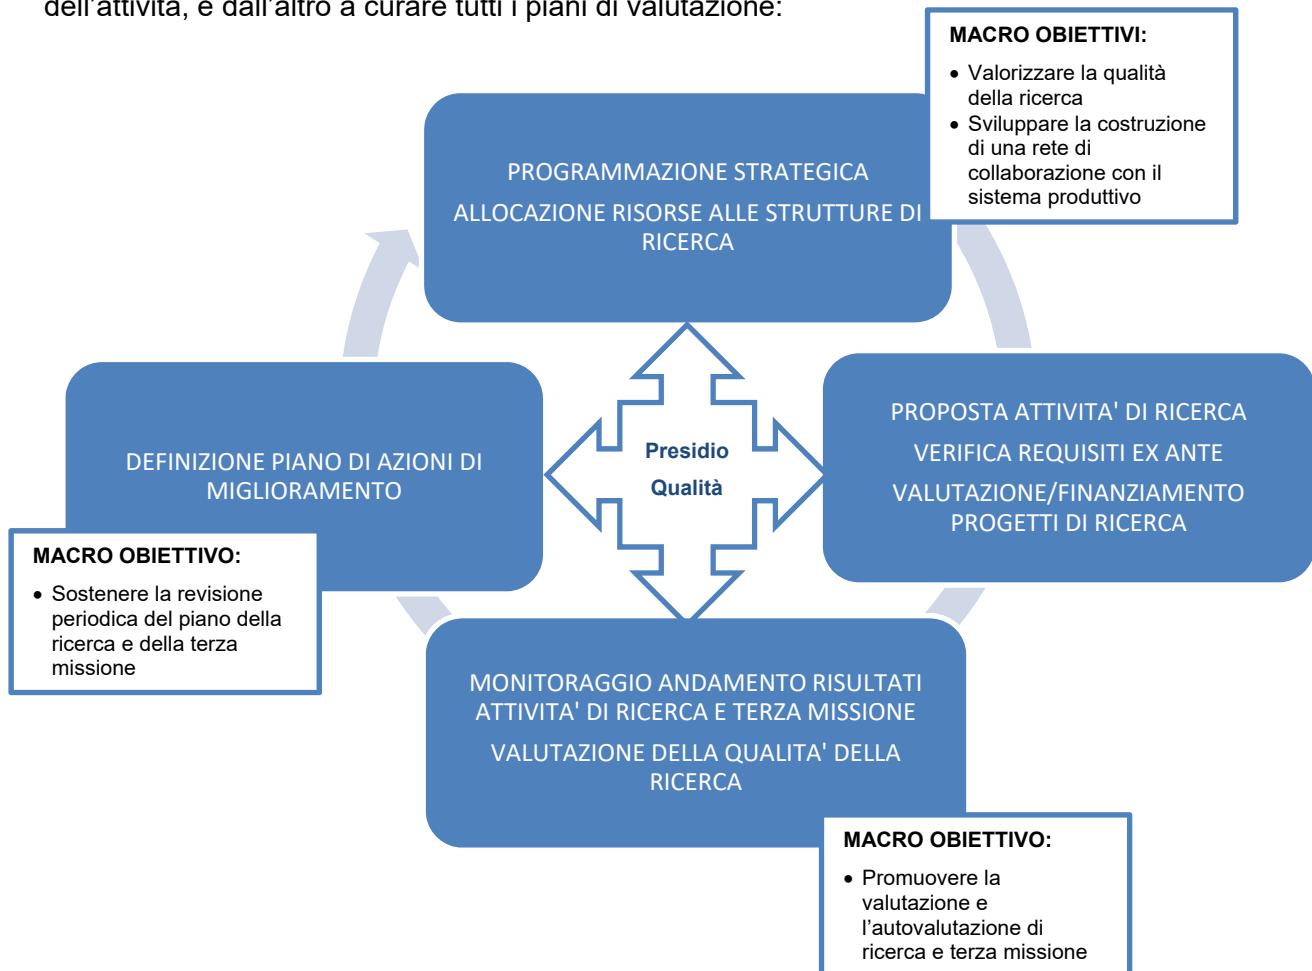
dell'attività, e dall'altro a curare tutti i piani di valutazione:

MACRO OBIETTIVI:
• Valorizzare la qualità della ricerca
• Sviluppare la costruzione di una rete di collaborazione con il sistema produttivo

PROGRAMMAZIONE STRATEGICA
ALLOCAZIONE RISORSE ALLE STRUTTURE DI RICERCA

DEFINIZIONE PIANO DI AZIONI DI MIGLIORAMENTO

Presidio Qualità

PROPOSTA ATTIVITA' DI RICERCA
VERIFICA REQUISITI EX ANTE
VALUTAZIONE/FINANZIAMENTO PROGETTI DI RICERCA

MACRO OBIETTIVO:
• Sostenere la revisione periodica del piano della ricerca e della terza missione

MONITORAGGIO ANDAMENTO RISULTATI ATTIVITA' DI RICERCA E TERZA MISSIONE
VALUTAZIONE DELLA QUALITA' DELLA RICERCA

MACRO OBIETTIVO:
• Promuovere la valutazione e l'autovalutazione di ricerca e terza missione